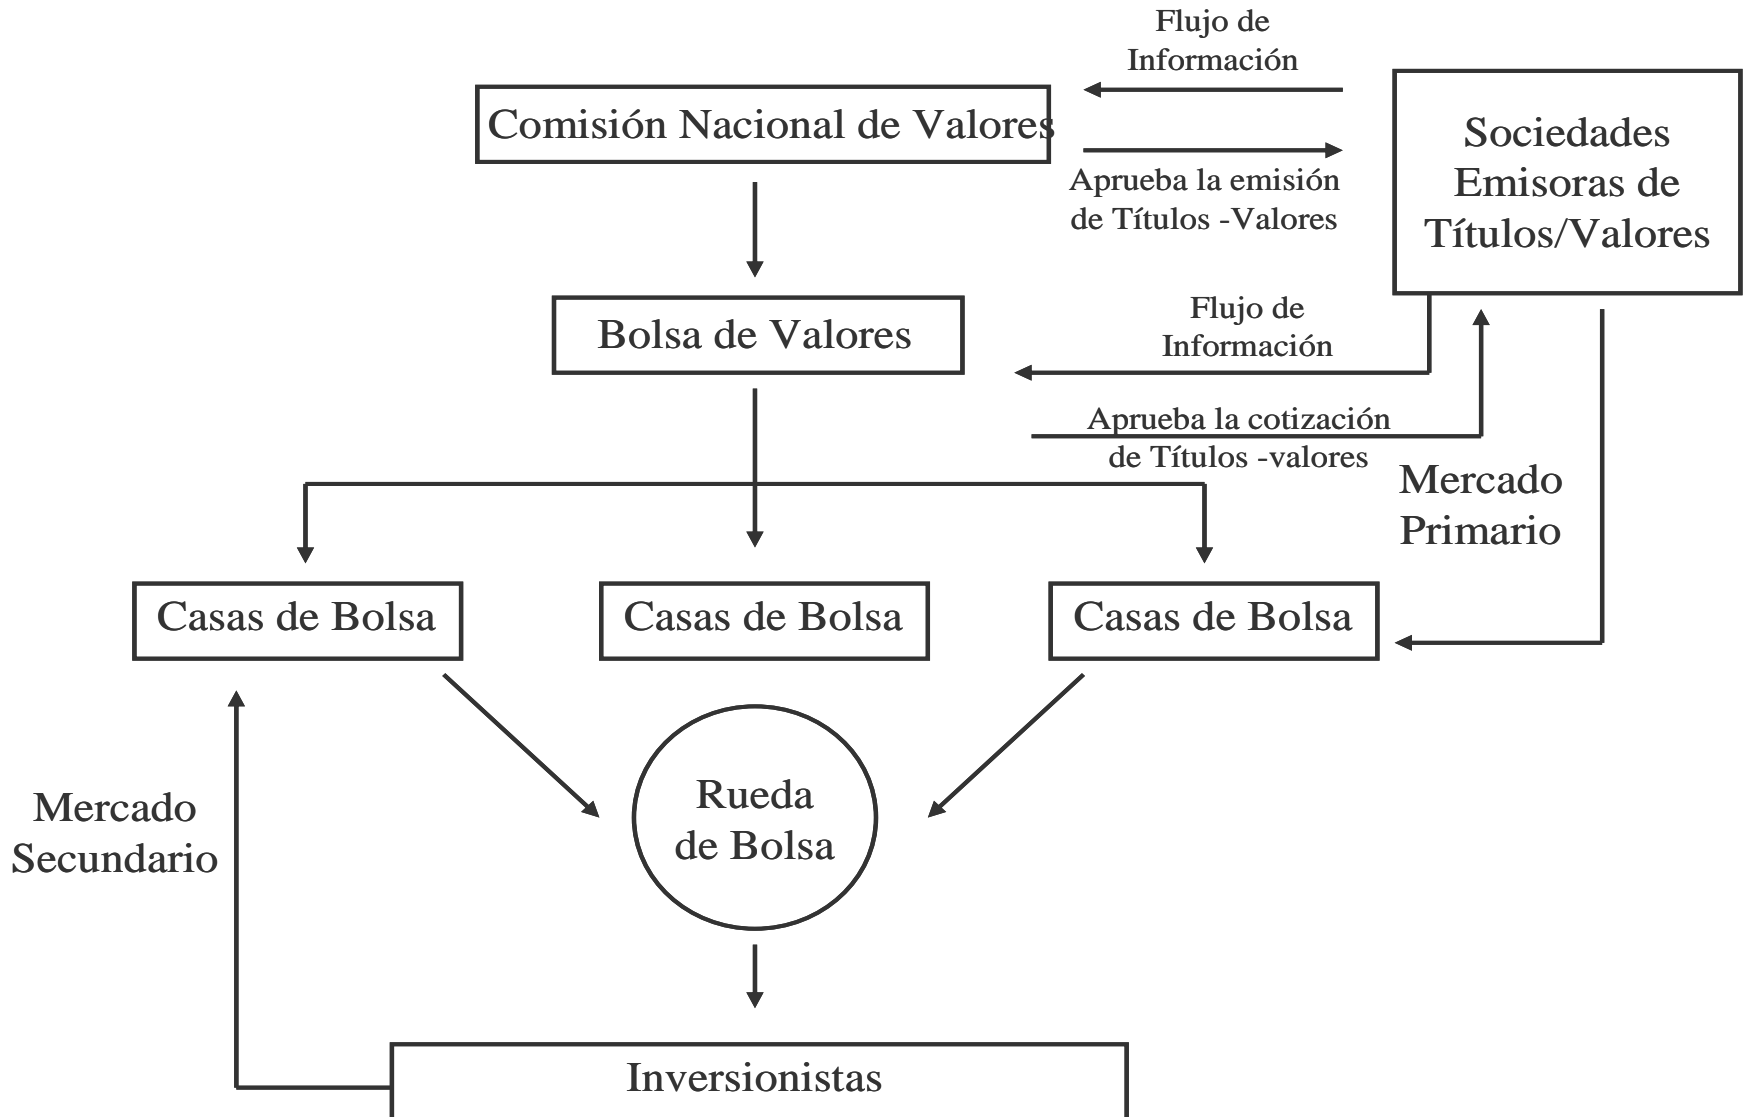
Flujo de Información

Comisión Nacional de Valores

Aprueba la emisión de Títulos -Valores

Sociedades Emisoras de Títulos/Valores

Bolsa de Valores

Flujo de Información

Aprueba la cotización de Títulos -valores

Mercado Primario

Casas de Bolsa

Casas de Bolsa

Casas de Bolsa

Mercado Secundario

Rueda de Bolsa

Inversionistas